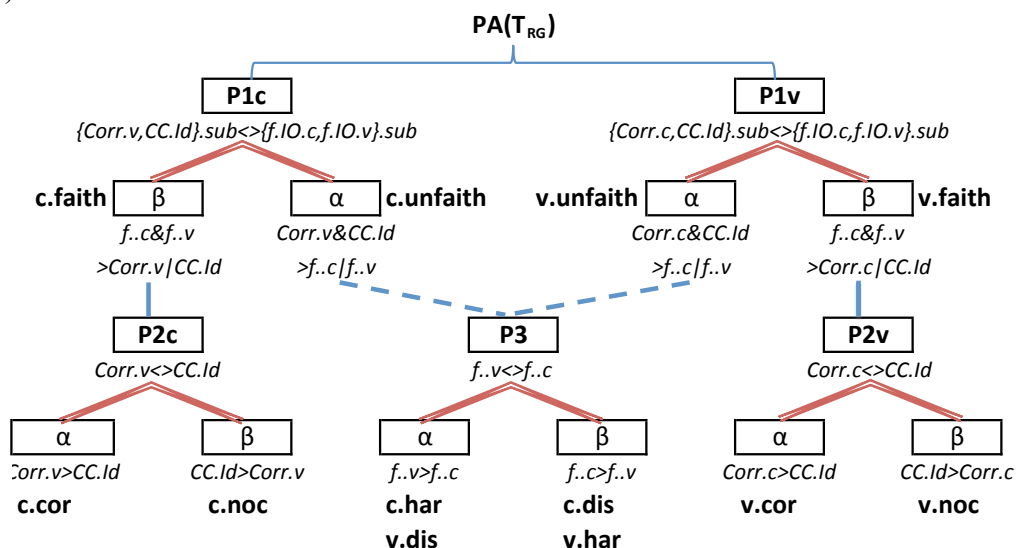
PA($T_{RG}$)

P1c
{Corr.v,CC.Id}.sub<>{f.IO.c,f.IO.v}.sub

P1v
{Corr.c,CC.Id}.sub<>{f.IO.c,f.IO.v}.sub

c.faith β
f..c&f..v
>Corr.v|CC.Id

α c.unfaith
Corr.v&CC.Id
>f..c|f..v

v.unfaith α
Corr.c&CC.Id
>f..c|f..v

β v.faith
f..c&f..v
>Corr.c|CC.Id

P2c
Corr.v<>CC.Id

P3
f..v<>f..c

P2v
Corr.c<>CC.Id

α
Corr.v>CC.Id
c.cor

β
CC.Id>Corr.v
c.noc

α
f..v>f..c
c.har
v.dis

β
f..c>f..v
c.dis
v.har

α
Corr.c>CC.Id
v.cor

β
CC.Id>Corr.c
v.noc